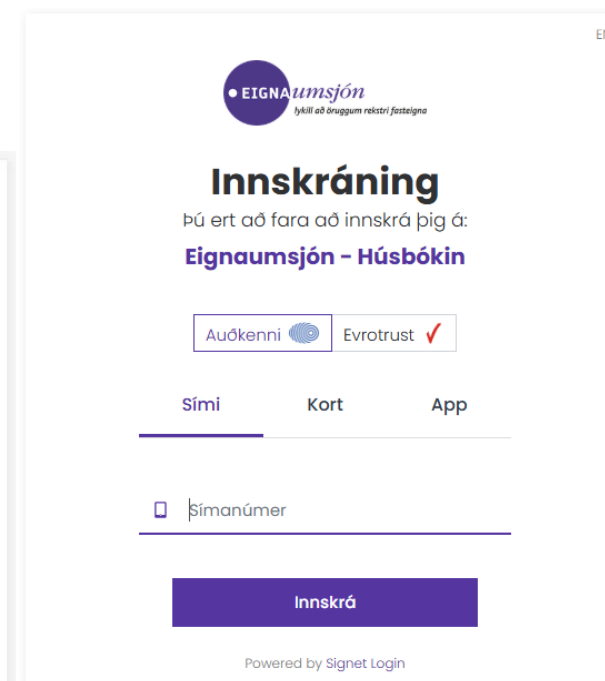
EN

EIGNAumsjón
lykill að öruggum rekstri fasteigna

Innskráning

Þú ert að fara að innskrá þig á:

Eignaumsjón - Húsbókin

Auðkenni

Evrotrust

Sími

Kort

App

Símanúmer

Innskrá

Powered by Signet Login